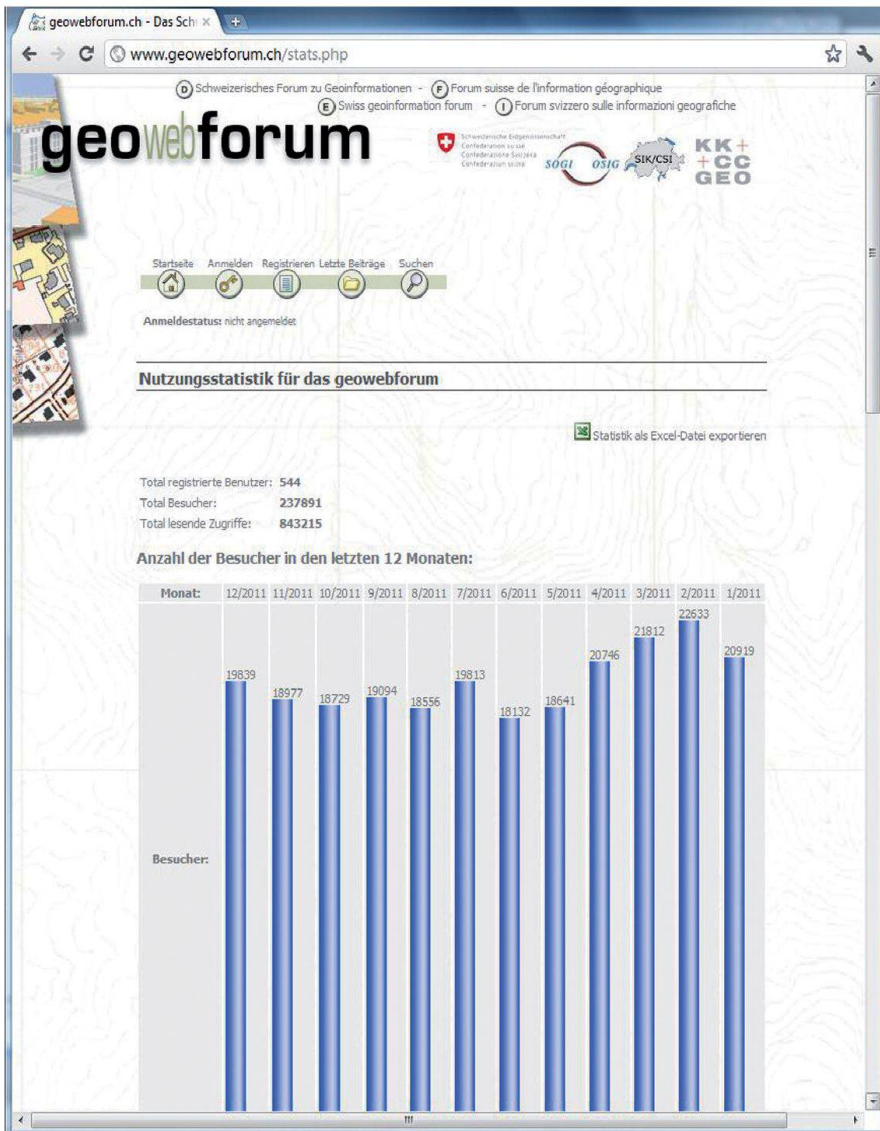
geowebforum.ch - Das Sch ×

www.geowebforum.ch/stats.php

D Schweizerisches Forum zu Geoinformationen - F Forum suisse de l'information géographique
E Swiss geoinformation forum - I Forum svizzero sulle informazioni geografiche

geowebforum

Schweizerische Eidgenossenschaft
Confédération suisse
Confederazione Svizzera
Confederaziun svizra

SOGI OSIG SIK/CSI KK+ +CC GEO

Startseite Anmelden Registrieren Letzte Beiträge Suchen

Anmeldestatus: nicht angemeldet

Nutzungsstatistik für das geowebforum

Statistik als Excel-Datei exportieren

Total registrierte Benutzer: 544
Total Besucher: 237891
Total lesende Zugriffe: 843215

Anzahl der Besucher in den letzten 12 Monaten:

| Monat: | 12/2011 | 11/2011 | 10/2011 | 9/2011 | 8/2011 | 7/2011 | 6/2011 | 5/2011 | 4/2011 | 3/2011 | 2/2011 | 1/2011 |
|---|---|---|---|---|---|---|---|---|---|---|---|---|
| Besucher: | 19839 | 18977 | 18729 | 19094 | 18556 | 19813 | 18132 | 18641 | 20746 | 21812 | 22633 | 20919 |